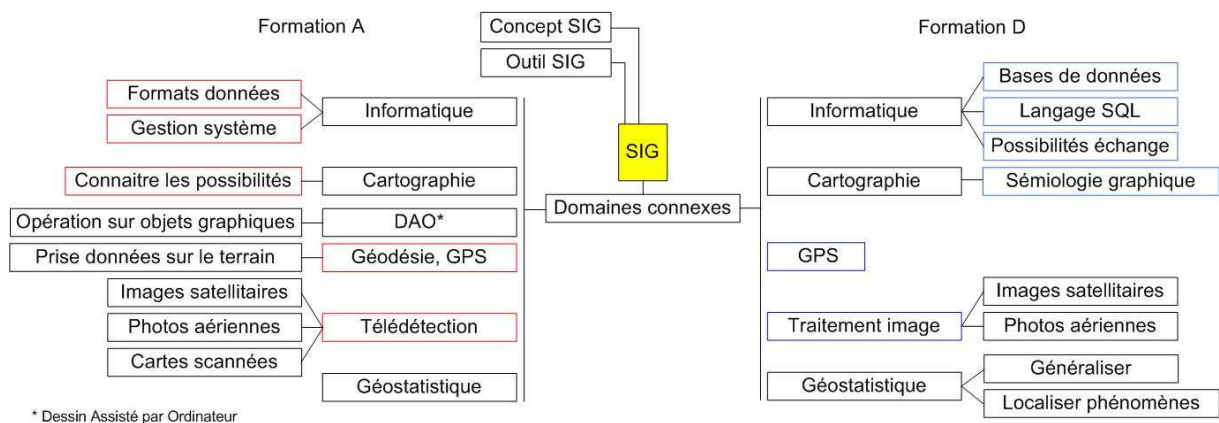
Formation A

Concept SIG

Outil SIG

Formation D

SIG

Domaines connexes

Formats données

Gestion système

Informatique

Connaitre les possibilités

Cartographie

Opération sur objets graphiques

DAO*

Prise données sur le terrain

Géodésie, GPS

Images satellitaires

Photos aériennes

Cartes scannées

Télédétection

Géostatistique

Informatique

Bases de données

Langage SQL

Possibilités échange

Cartographie

Sémiologie graphique

GPS

Traitement image

Images satellitaires

Photos aériennes

Géostatistique

Généraliser

Localiser phénomènes

* Dessin Assisté par Ordinateur